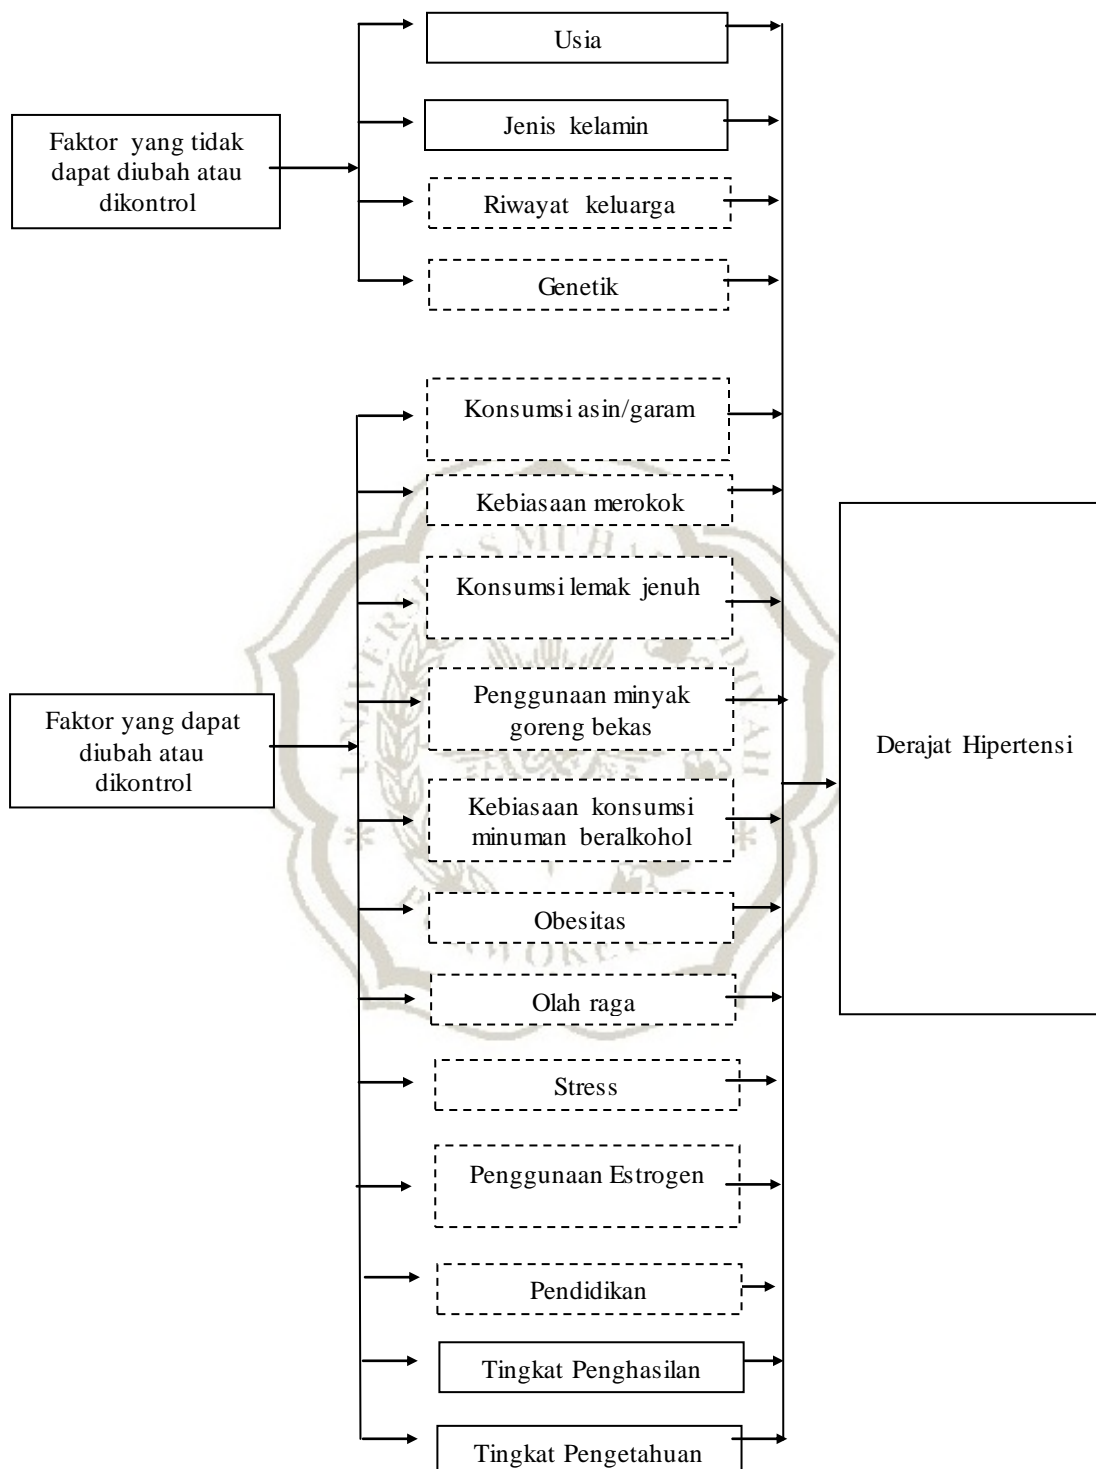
Faktor yang tidak dapat diubah atau dikontrol

Usia

Jenis kelamin

Riwayat keluarga

Genetik

Faktor yang dapat diubah atau dikontrol

Konsumsi asin/garam

Kebiasaan merokok

Konsumsi lemak jenuh

Penggunaan minyak goreng bekas

Kebiasaan konsumsi minuman beralkohol

Obesitas

Olah raga

Stress

Penggunaan Estrogen

Pendidikan

Tingkat Penghasilan

Tingkat Pengetahuan

Derajat Hipertensi